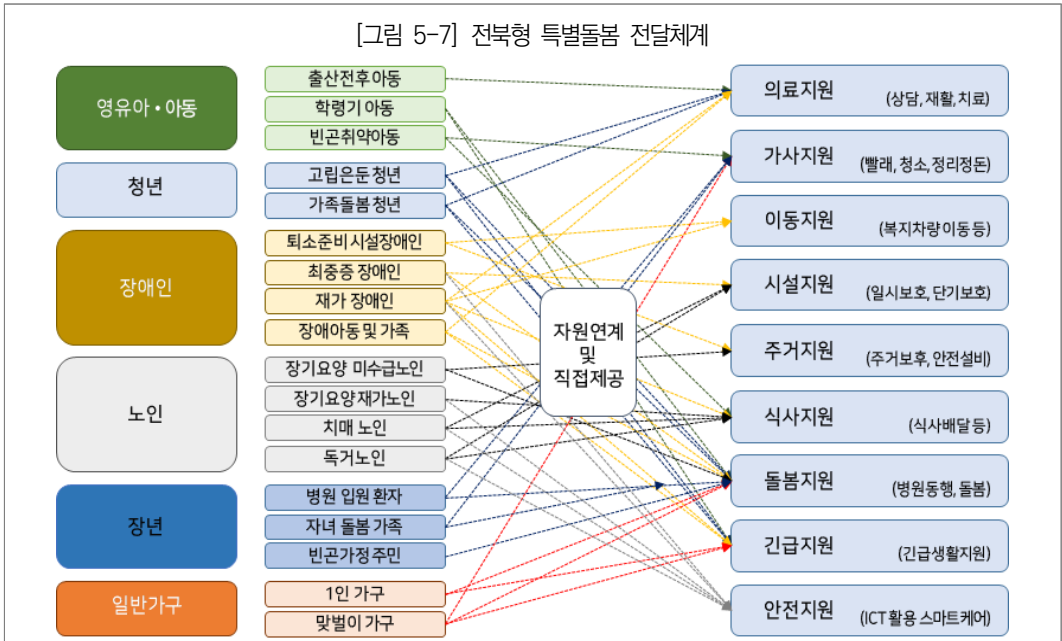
[그림 5-7] 전북형 특별돌봄 전달체계

영유아・아동
출산전후아동
학령기 아동
빈곤취약아동

청년
고립은둔 청년
가족돌봄 청년

장애인
퇴소준비시설장애인
최중증 장애인
재가 장애인
장애아동 및 가족

노인
장기요양 미수급노인
장기요양재가노인
치매 노인
독거노인

장년
병원 입원 환자
자녀 돌봄 가족
빈곤가정주민

일반가구
1인 가구
맞벌이 가구

자원연계
및
직접제공

의료지원 (상담, 재활, 치료)
가사지원 (빨래, 청소, 정리정돈)
이동지원 (복지차량이동 등)
시설지원 (일시보호, 단기보호)
주거지원 (주거보후, 안전설비)
식사지원 (식사배달 등)
돌봄지원 (병원동행, 돌봄)
긴급지원 (긴급생활지원)
안전지원 (ICT 활용 스마트케어)